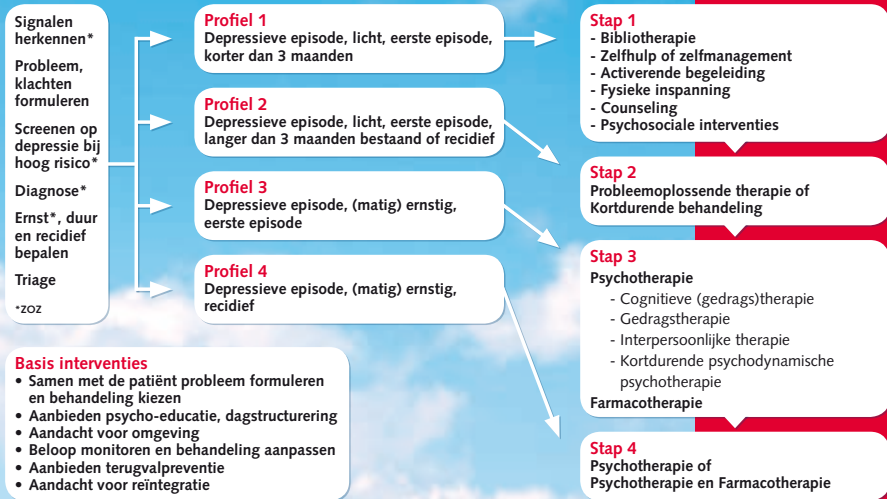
Signalen herkennen*

Probleem, klachten formuleren

Screenen op depressie bij hoog risico*

Diagnose*

Ernst*, duur en recidief bepalen

Triage

*zoz

Profiel 1
Depressieve episode, licht, eerste episode, korter dan 3 maanden

Profiel 2
Depressieve episode, licht, eerste episode, langer dan 3 maanden bestaand of recidief

Profiel 3
Depressieve episode, (matig) ernstig, eerste episode

Profiel 4
Depressieve episode, (matig) ernstig, recidief

Stap 1
- Bibliotherapie
- Zelfhulp of zelfmanagement
- Activerende begeleiding
- Fysieke inspanning
- Counseling
- Psychosociale interventies

Stap 2
Probleemoplossende therapie of Kortdurende behandeling

Stap 3
Psychotherapie
- Cognitieve (gedrags)therapie
- Gedragstherapie
- Interpersoonlijke therapie
- Kortdurende psychodynamische psychotherapie
Farmacotherapie

Stap 4
Psychotherapie of Psychotherapie en Farmacotherapie

Basis interventies
• Samen met de patiënt probleem formuleren en behandeling kiezen
• Aanbieden psycho-educatie, dagstructurering
• Aandacht voor omgeving
• Beloop monitoren en behandeling aanpassen
• Aanbieden terugvalpreventie
• Aandacht voor reïntegratie